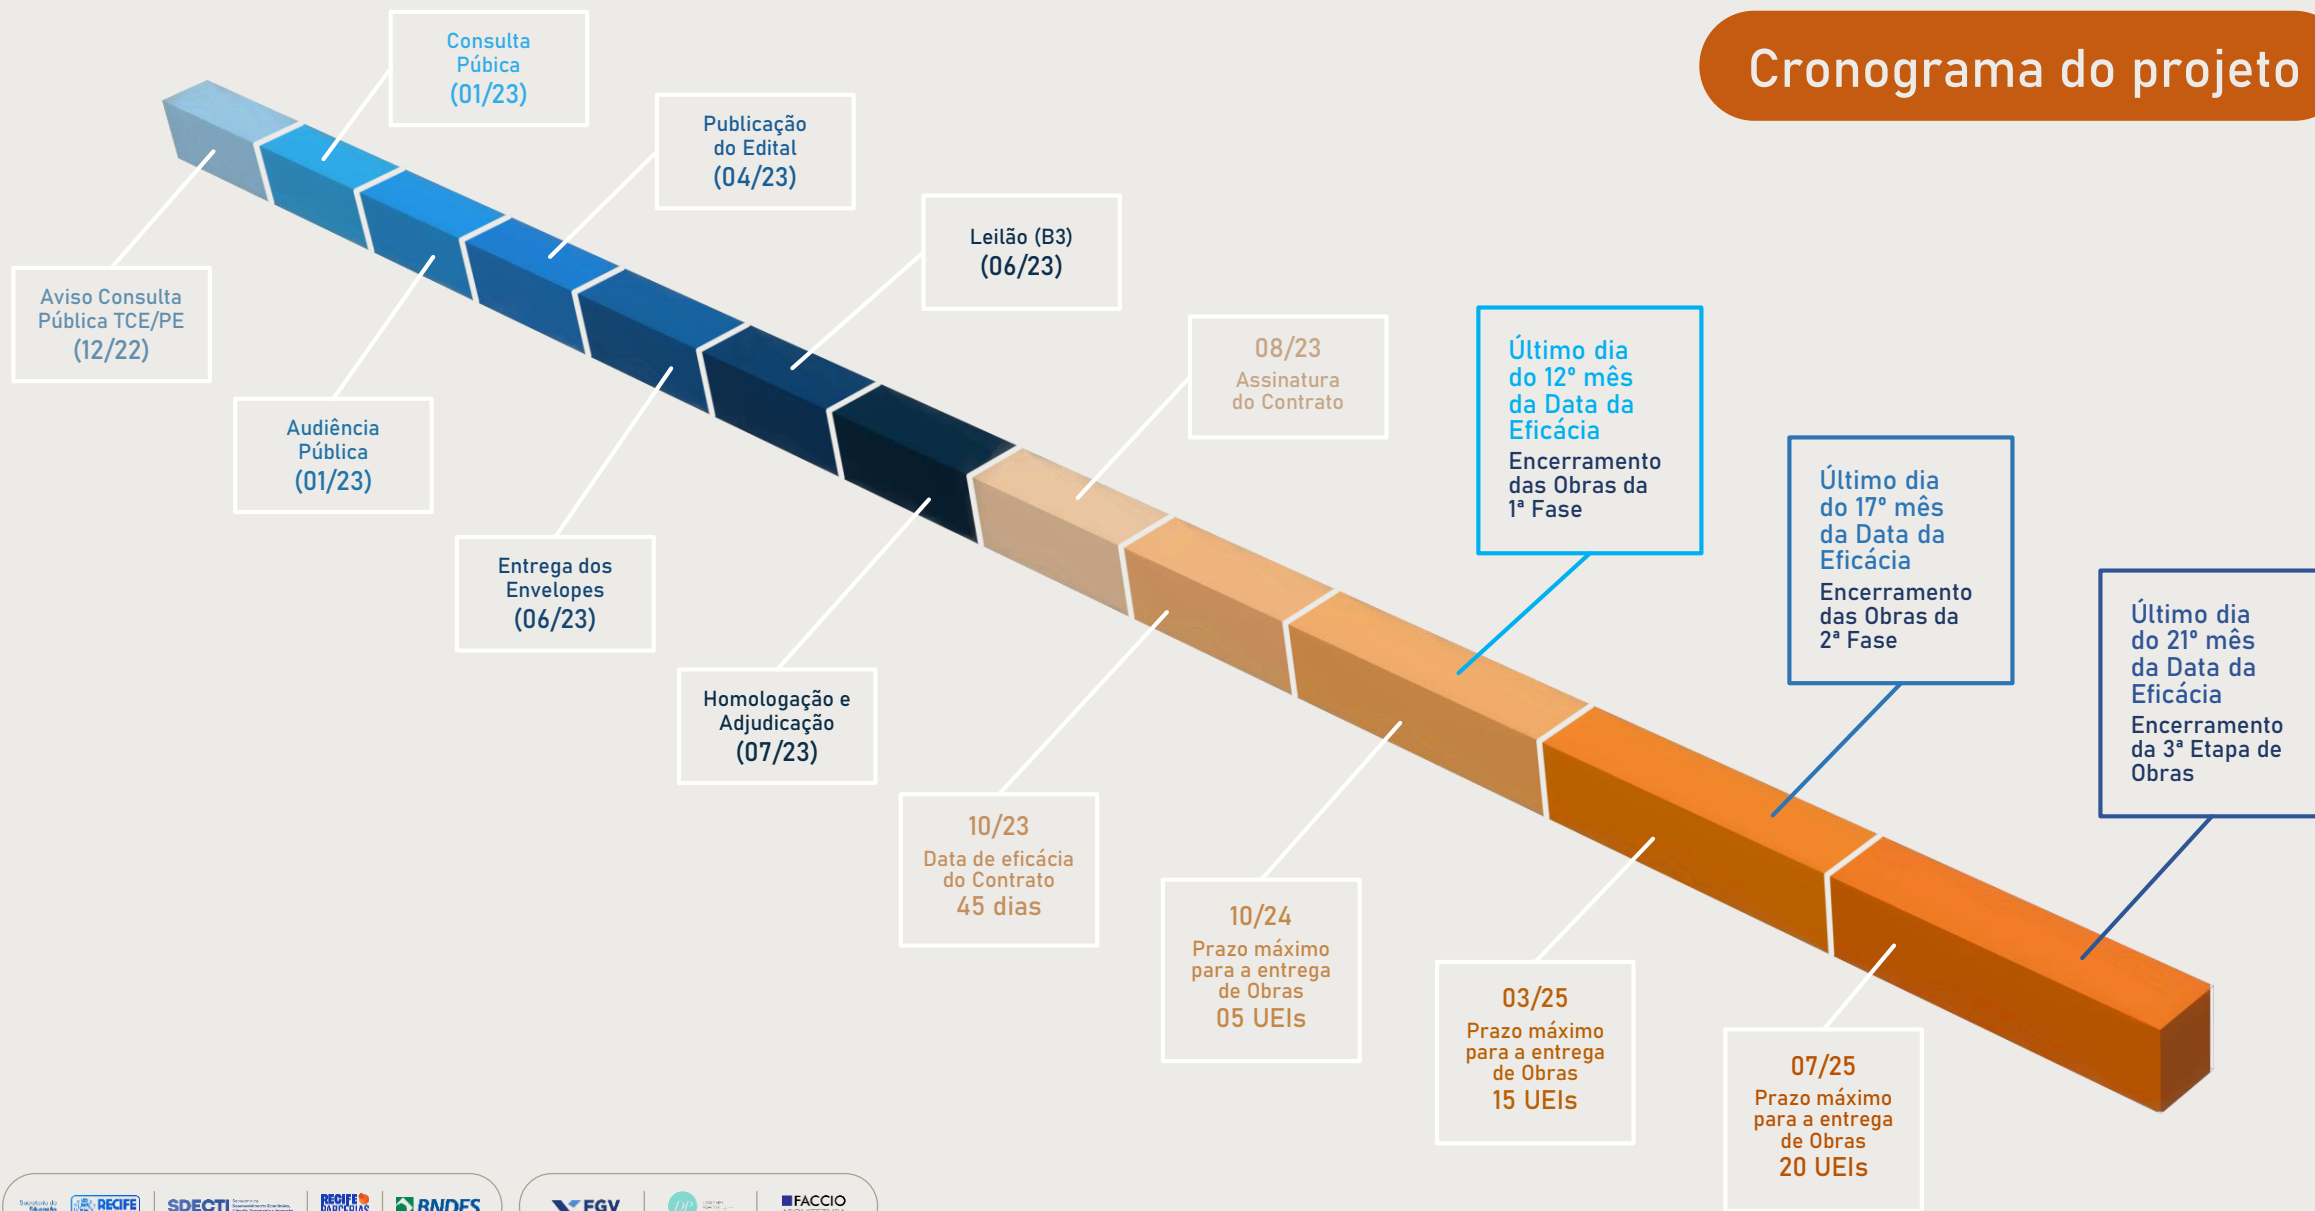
Cronograma do projeto

Consulta Púbica (01/23)

Publicação do Edital (04/23)

Leilão (B3) (06/23)

08/23 Assinatura do Contrato

Último dia do 12º mês da Data da Eficácia
Encerramento das Obras da 1ª Fase

Último dia do 17º mês da Data da Eficácia
Encerramento das Obras da 2ª Fase

Último dia do 21º mês da Data da Eficácia
Encerramento da 3ª Etapa de Obras

Aviso Consulta Pública TCE/PE (12/22)

Audiência Pública (01/23)

Entrega dos Envelopes (06/23)

Homologação e Adjudicação (07/23)

10/23 Data de eficácia do Contrato 45 dias

10/24 Prazo máximo para a entrega de Obras 05 UEIs

03/25 Prazo máximo para a entrega de Obras 15 UEIs

07/25 Prazo máximo para a entrega de Obras 20 UEIs

RECIFE SDECTI RECIFE PARCERIAS BNDES FGV FACCIO